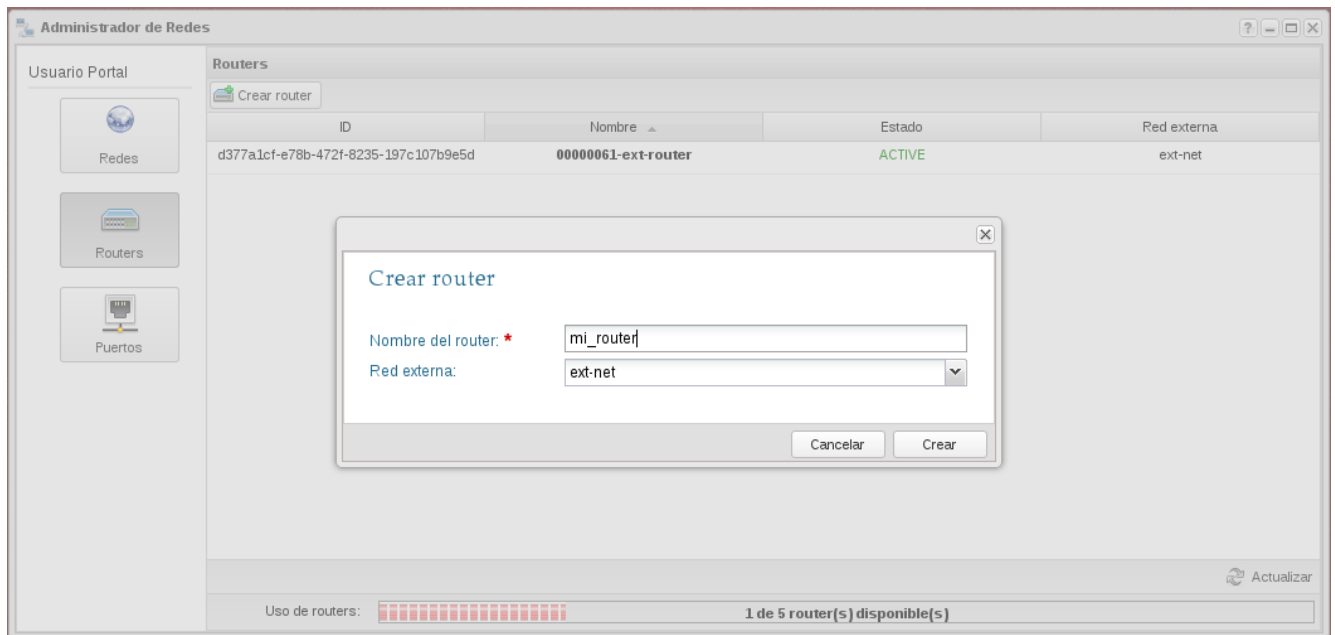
Administrador de Redes

? – □ X

Usuario Portal

Redes

Routers

Puertos

Routers

Crear router

| ID | Nombre | Estado | Red externa |
|---|---|---|---|
| d377a1cf-e78b-472f-8235-197c107b9e5d | 00000061-ext-router | ACTIVE | ext-net |

X

Crear router

Nombre del router: * mi_router

Red externa: ext-net

Cancelar Crear

Actualizar

Uso de routers: 1 de 5 router(s) disponible(s)